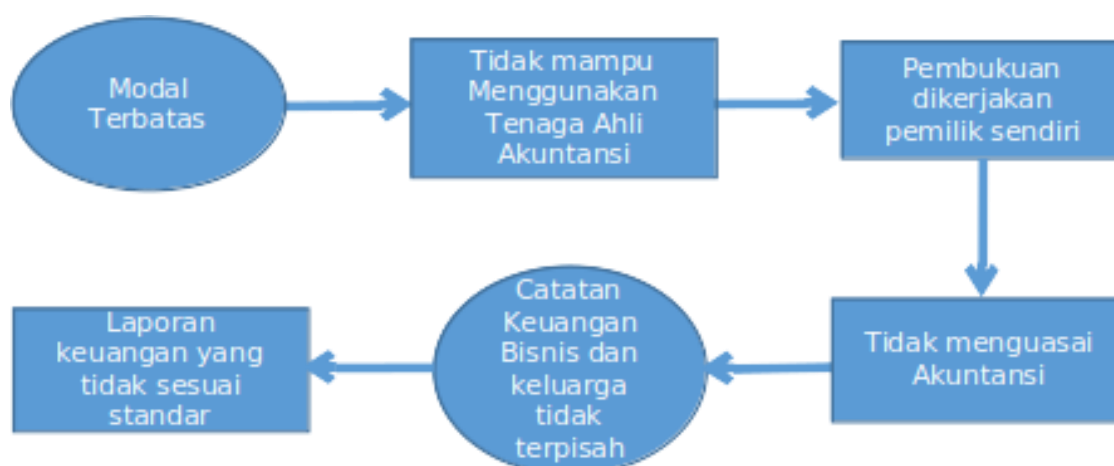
Modal Terbatas

Tidak mampu Menggunakan Tenaga Ahli Akuntansi

Pembukuan dikerjakan pemilik sendiri

Tidak menguasai Akuntansi

Catatan Keuangan Bisnis dan keluarga tidak terpisah

Laporan keuangan yang tidak sesuai standar